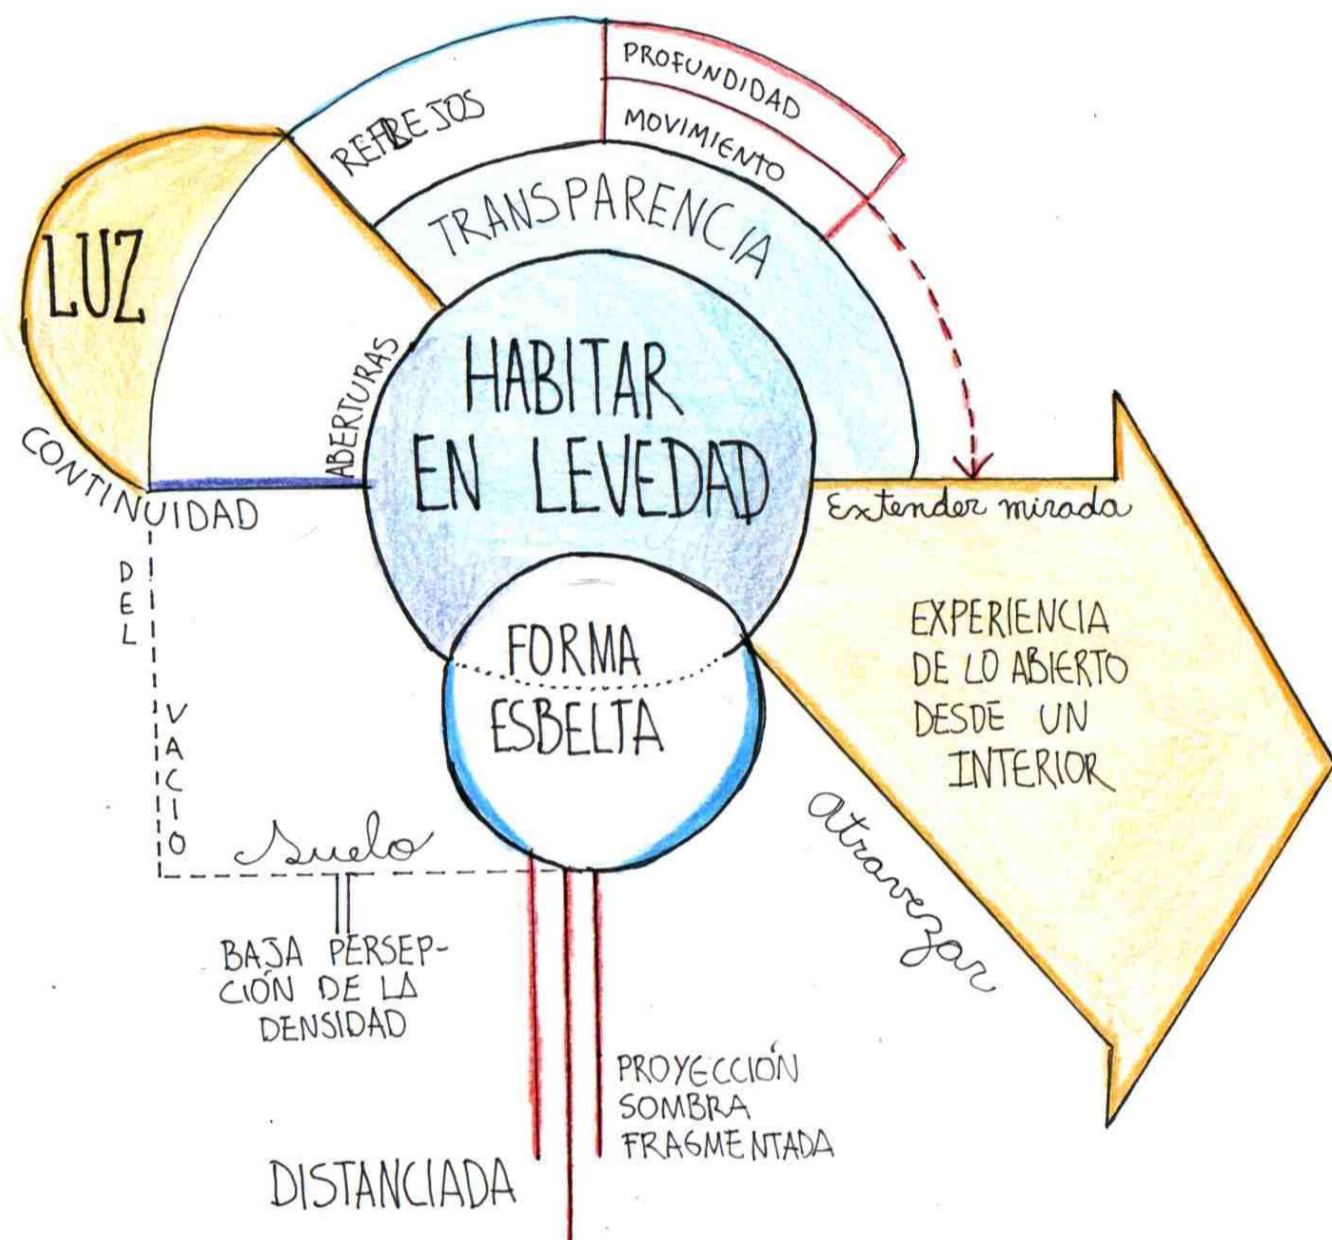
REFLEJOS

PROFUNDIDAD

MOVIMIENTO

TRANSPARENCIA

LUZ

ABERTURAS

HABITAR EN LEVEDAD

CONTINUIDAD DEL VACIO

Extender mirada

EXPERIENCIA DE LO ABIERTO DESDE UN INTERIOR

FORMA ESBELTA

atravezar

Suelo

BAJA PERSEPCIÓN DE LA DENSIDAD

PROYECCIÓN SOMBRA FRAGMENTADA

DISTANCIADA